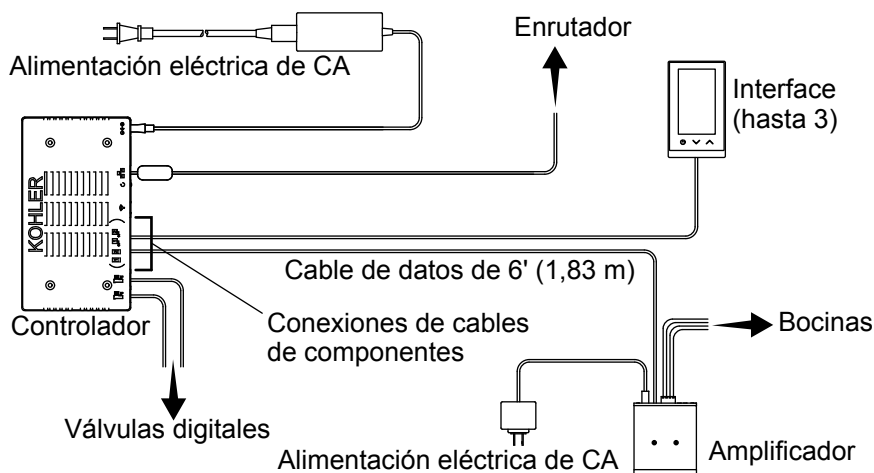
Alimentación eléctrica de CA

Enrutador

Interface (hasta 3)

KOHLER

Cable de datos de 6' (1,83 m)

Controlador

Conexiones de cables de componentes

Bocinas

Válvulas digitales

Alimentación eléctrica de CA

Amplificador